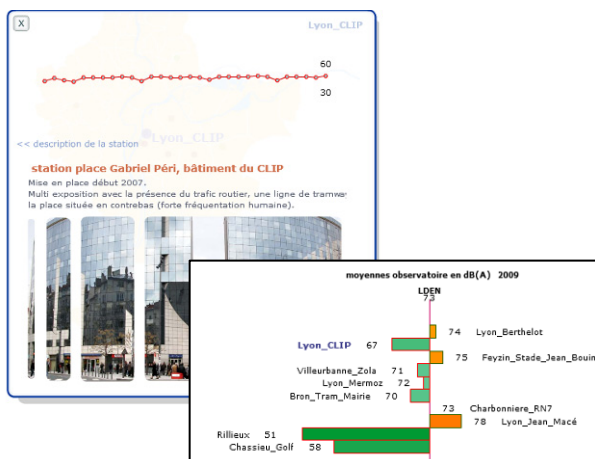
X

Lyon_CLIP

60

30

<< description de la station

Lyon_CLIP

station place Gabriel Péri, bâtiment du CLIP

Mise en place début 2007.
Multi exposition avec la présence du trafic routier, une ligne de tramwa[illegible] la place située en contrebas (forte fréquentation humaine).

moyennes observatoire en dB(A) 2009

LDEN
73

74 Lyon_Berthelot

Lyon_CLIP 67

75 Feyzin_Stade_Jean_Bouin

Villeurbanne_Zola 71

Lyon_Mermoz 72

Bron_Tram_Mairie 70

73 Charbonniere_RN7

78 Lyon_Jean_Macé

Rillieux 51

Chassieu_Golf 58